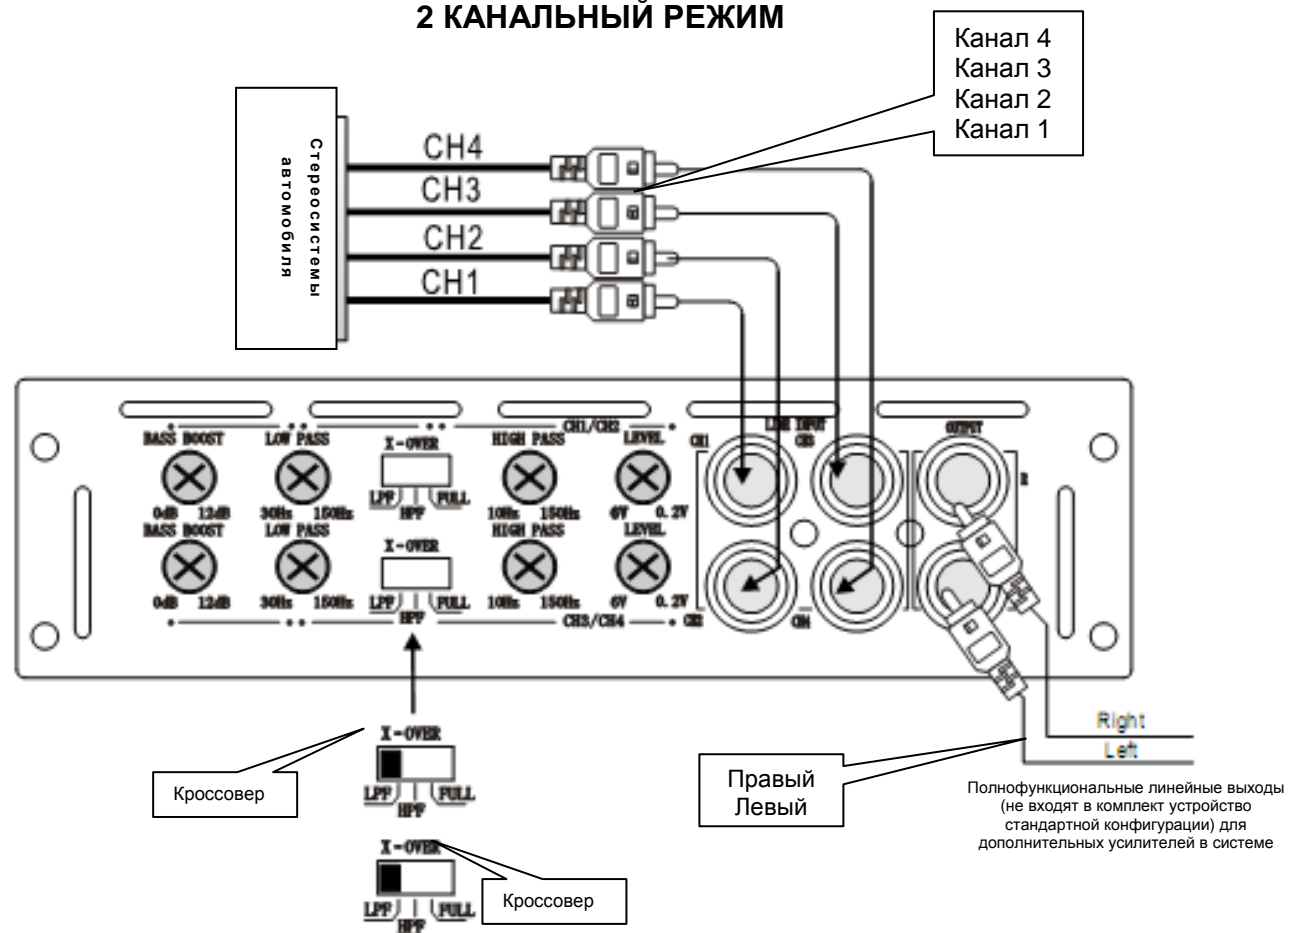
2 КАНАЛЬНЫЙ РЕЖИМ

Канал 4
Канал 3
Канал 2
Канал 1

Стереосистемы автомобиля

CH4
CH3
CH2
CH1

CH1/CH2

BASS BOOST
0dB 12dB
LOW PASS
30Hz 150Hz
X-OVER
LPF HPF FULL
HIGH PASS
10Hz 150Hz
LEVEL
6V 0.2V

BASS BOOST
0dB 12dB
LOW PASS
30Hz 150Hz
X-OVER
LPF HPF FULL
HIGH PASS
10Hz 150Hz
LEVEL
6V 0.2V

CH3/CH4

CH1
LINE INPUT
CH3
CH2
CH4
OUTPUT
R

X-OVER
LPF HPF FULL

Кроссовер

X-OVER
LPF HPF FULL

Кроссовер

Right
Left

Правый
Левый

Полнофункциональные линейные выходы (не входят в комплект устройство стандартной конфигурации) для дополнительных усилителей в системе